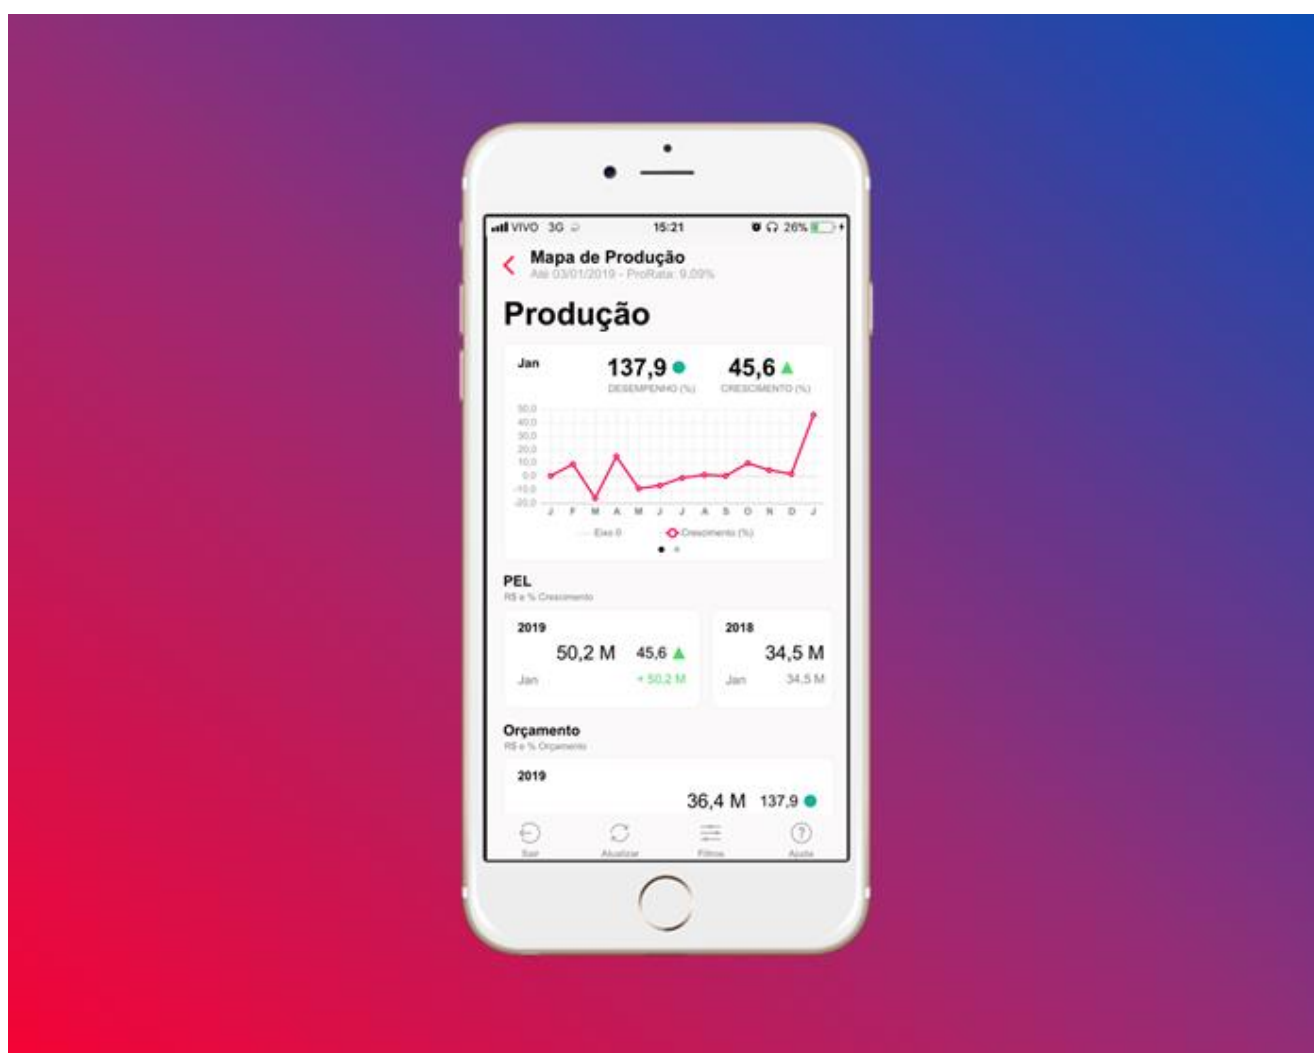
VIVO 3G 15:21 26%

Mapa de Produção
Até 03/01/2019 - ProRata: 9,09%

Produção

Jan
137,9
DESEMPENHO (%)
45,6
CRESCIMENTO (%)

50,0
40,0
30,0
20,0
10,0
0,0
-10,0
-20,0
J F M A M J J A S O N D J

Eixo 0 Crescimento (%)

PEL
R$ e % Crescimento

2019
50,2 M 45,6
Jan + 50,2 M

2018
34,5 M
Jan 34,5 M

Orçamento
R$ e % Orçamento

2019
36,4 M 137,9

Sair Atualizar Filtros Ajuda